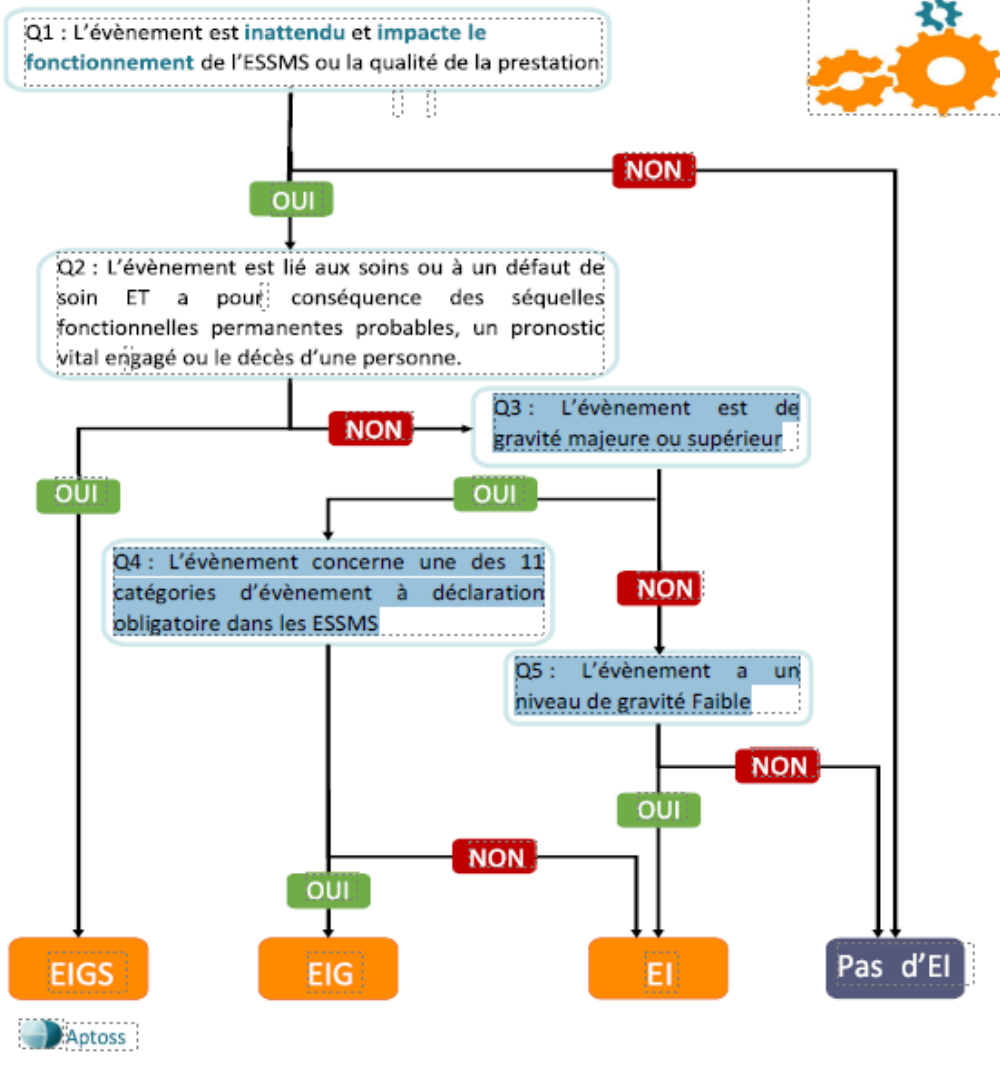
Q1 : L'évènement est inattendu et impacte le fonctionnement de l'ESSMS ou la qualité de la prestation

NON

OUI

Q2 : L'évènement est lié aux soins ou à un défaut de soin ET a pour conséquence des séquelles fonctionnelles permanentes probables, un pronostic vital engagé ou le décès d'une personne.

NON

Q3 : L'évènement est de gravité majeure ou supérieur

OUI

OUI

Q4 : L'évènement concerne une des 11 catégories d'évènement à déclaration obligatoire dans les ESSMS

NON

Q5 : L'évènement a un niveau de gravité Faible

NON

OUI

NON

OUI

EIGS

EIG

EI

Pas d'EI

Aptoss